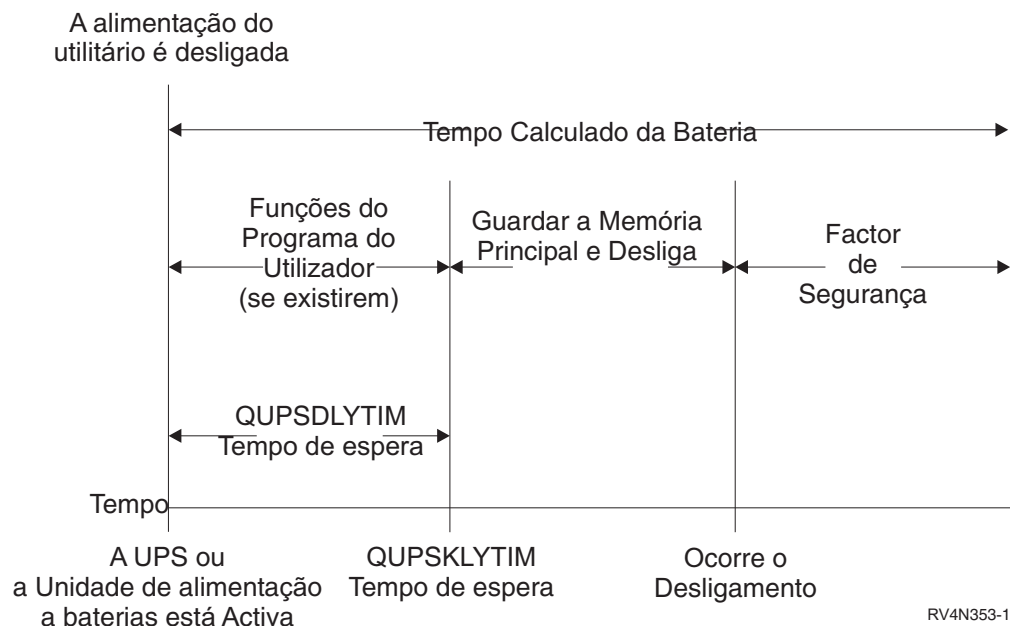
A alimentação do utilitário é desligada

Tempo Calculado da Bateria

Funções do Programa do Utilizador (se existirem)

Guardar a Memória Principal e Desliga

Factor de Segurança

QUPSDLYTIM Tempo de espera

Tempo

A UPS ou a Unidade de alimentação a baterias está Activa

QUPSKLYTIM Tempo de espera

Ocorre o Desligamento

RV4N353-1